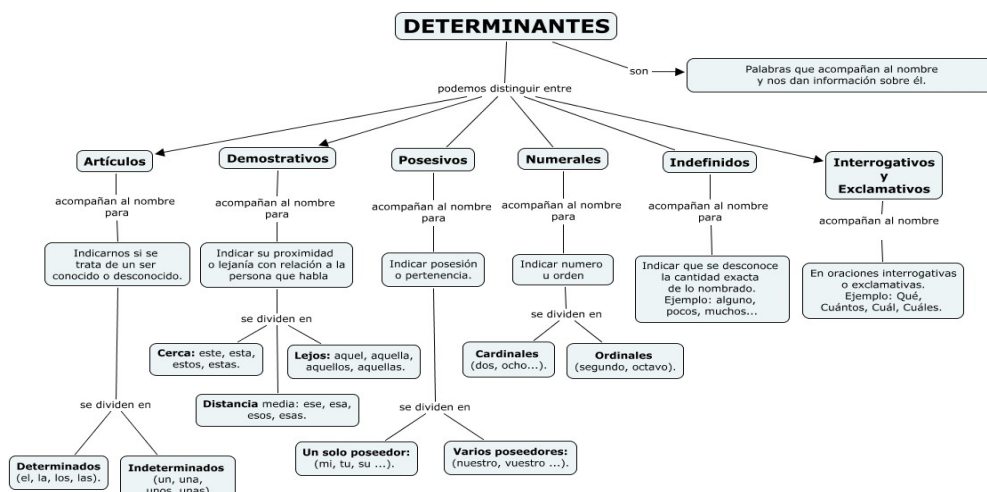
DETERMINANTES

son

Palabras que acompañan al nombre y nos dan información sobre él.

podemos distinguir entre

Artículos

acompañan al nombre para

Indicarnos si se trata de un ser conocido o desconocido.

se dividen en

Determinados (el, la, los, las).

Indeterminados (un, una, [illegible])

Demostrativos

acompañan al nombre para

Indicar su proximidad o lejanía con relación a la persona que habla

se dividen en

Cerca: este, esta, estos, estas.

Lejos: aquel, aquella, aquellos, aquellas.

Distancia media: ese, esa, esos, esas.

Posesivos

acompañan al nombre para

Indicar posesión o pertenencia.

se dividen en

Un solo poseedor: (mi, tu, su ...).

Varios poseedores: (nuestro, vuestro ...).

Numerales

acompañan al nombre para

Indicar numero u orden

se dividen en

Cardinales (dos, ocho...).

Ordinales (segundo, octavo).

Indefinidos

acompañan al nombre para

Indicar que se desconoce la cantidad exacta de lo nombrado. Ejemplo: alguno, pocos, muchos...

Interrogativos y Exclamativos

acompañan al nombre

En oraciones interrogativas o exclamativas. Ejemplo: Qué, Cuántos, Cuál, Cuáles.